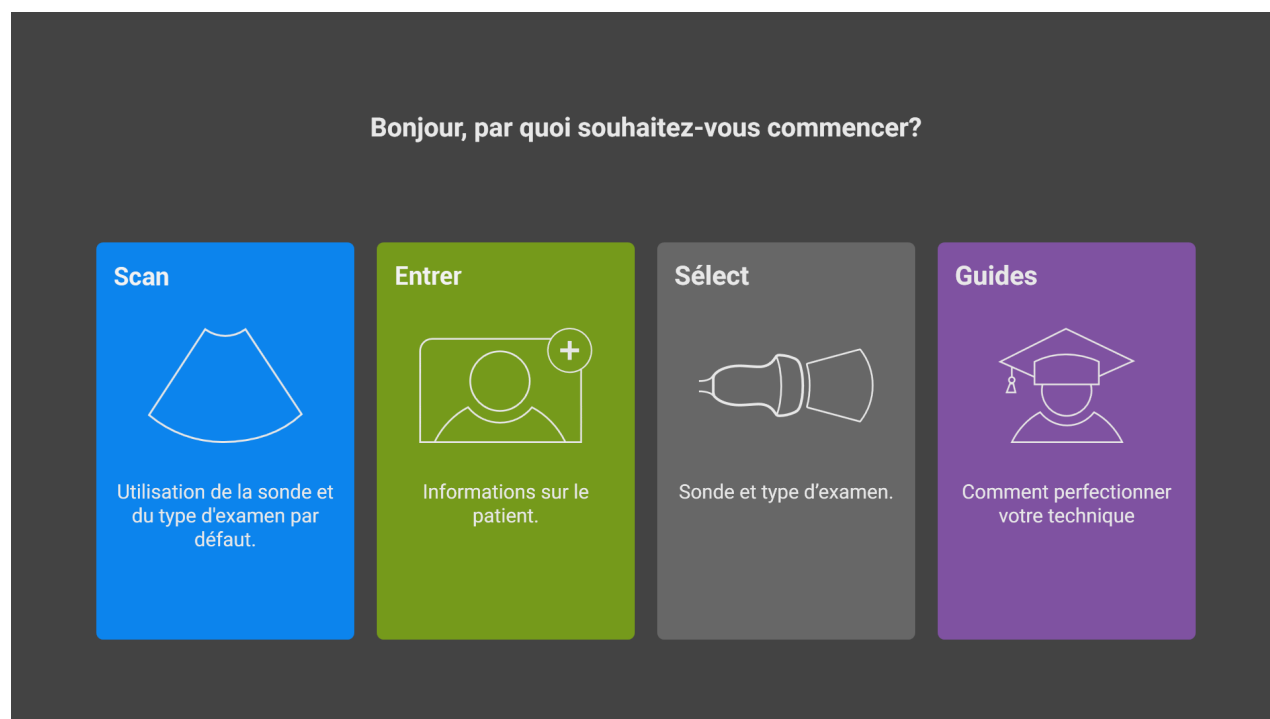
Bonjour, par quoi souhaitez-vous commencer?

Scan

Utilisation de la sonde et du type d'examen par défaut.

Entrer

Informations sur le patient.

Sélect

Sonde et type d’examen.

Guides

Comment perfectionner votre technique